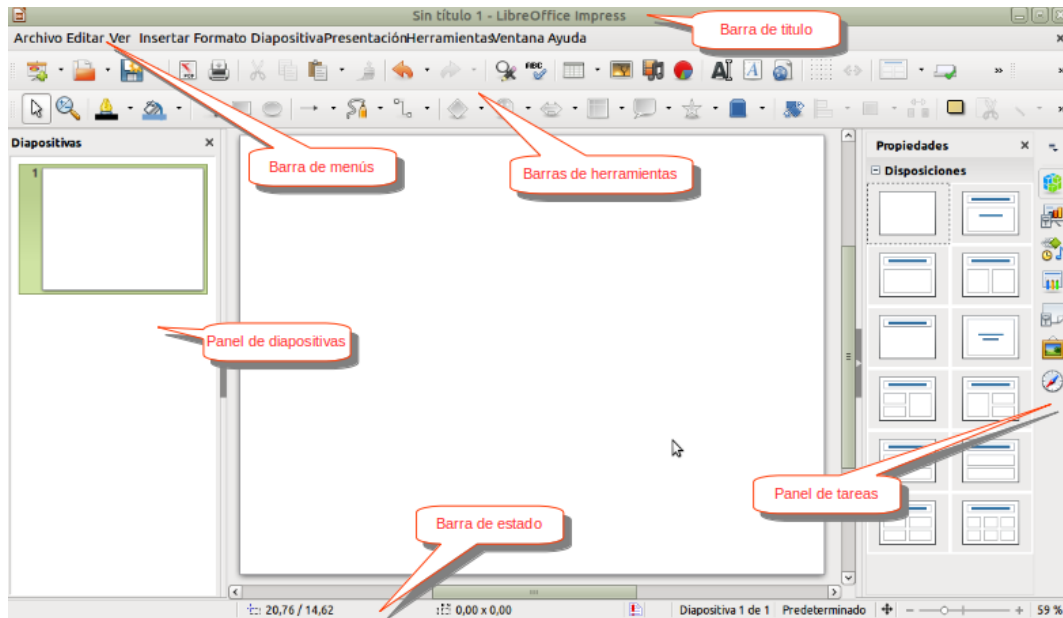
Sin título 1 - LibreOffice Impress

Barra de título

Archivo Editar Ver Insertar Formato DiapositivaPresentaciónHerramientasVentana Ayuda

Diapositivas

1

Barra de menús

Barras de herramientas

Propiedades

Disposiciones

Panel de diapositivas

Panel de tareas

Barra de estado

20,76 / 14,62

0,00 x 0,00

Diapositiva 1 de 1

Predeterminado

59 %